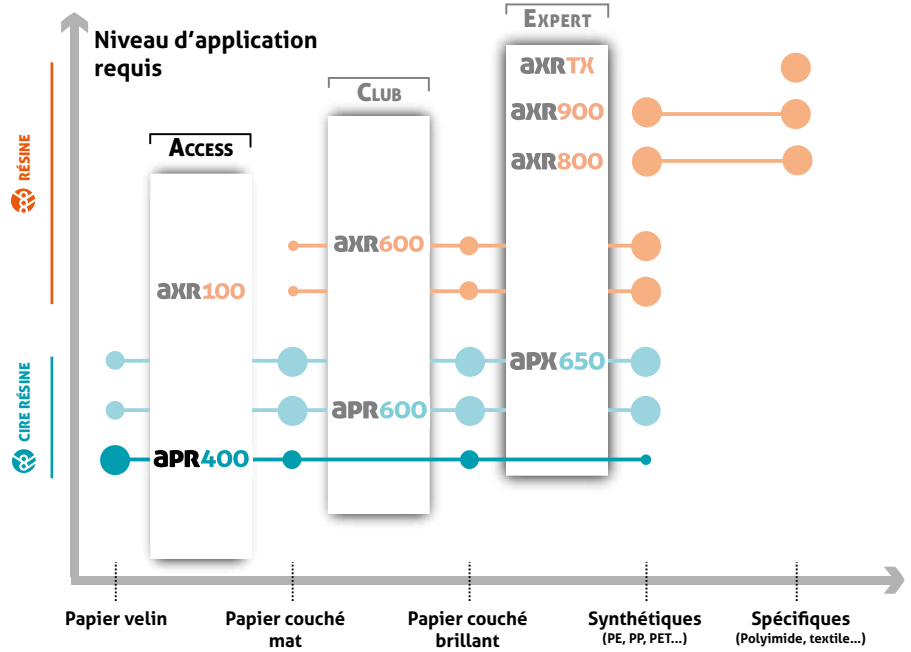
Niveau d'application requis

EXPERT

CLUB

ACCESS

RÉSINE

CIRE RÉSINE

axrTX

axr900

axr800

axr600

axr100

apx650

apr600

apr400

Papier velin

Papier couché mat

Papier couché brillant

Synthétiques (PE, PP, PET...)

Spécifiques (Polyimide, textile...)